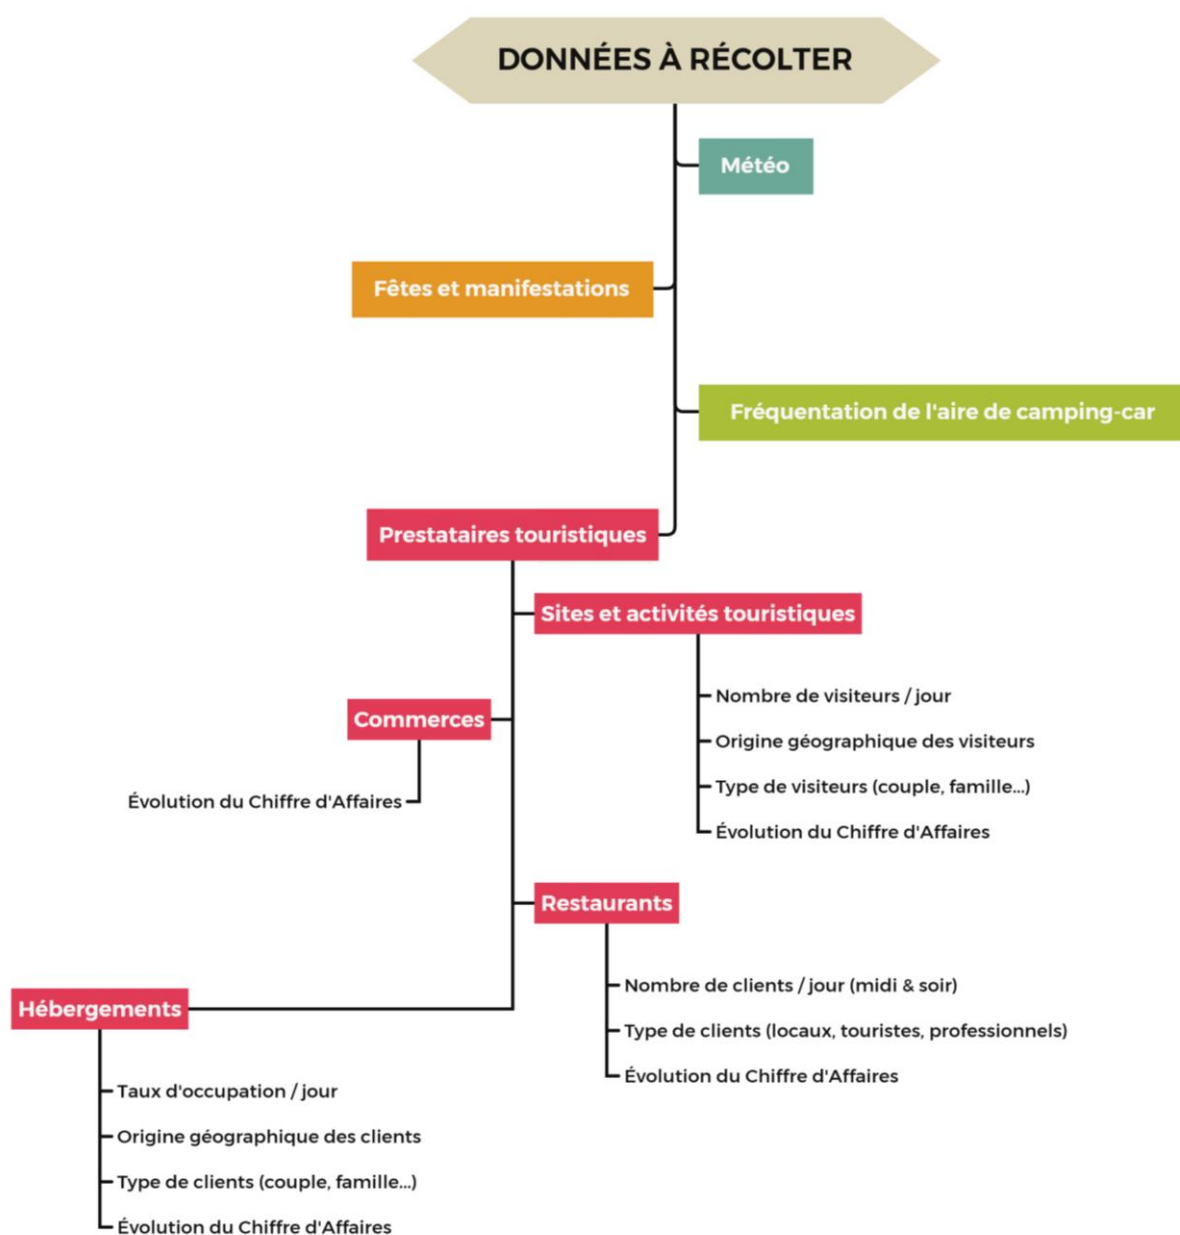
DONNÉES À RÉCOLTER

Météo

Fêtes et manifestations

Fréquentation de l'aire de camping-car

Prestataires touristiques

Sites et activités touristiques

Nombre de visiteurs / jour

Origine géographique des visiteurs

Type de visiteurs (couple, famille...)

Évolution du Chiffre d'Affaires

Commerces

Évolution du Chiffre d'Affaires

Restaurants

Nombre de clients / jour (midi & soir)

Type de clients (locaux, touristes, professionnels)

Évolution du Chiffre d'Affaires

Hébergements

Taux d'occupation / jour

Origine géographique des clients

Type de clients (couple, famille...)

Évolution du Chiffre d'Affaires